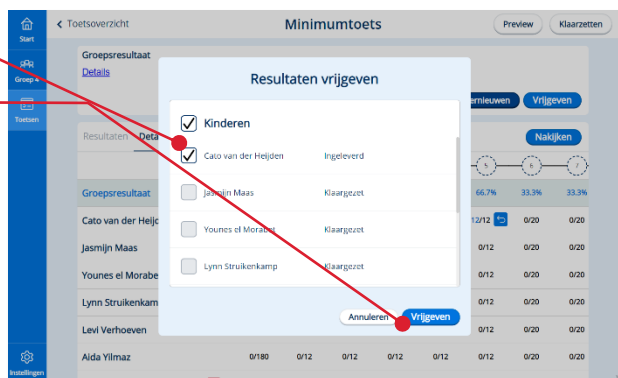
Start

Groep 4

Toetsen

Instellingen

< Toetsoverzicht

Minimumtoets

Preview

Klaarzetten

Groepsresultaat

Details

ernieuwen

Vrijgeven

Resultaten

Deta

Nakijken

Groepsresultaat

66.7%

33.3%

33.3%

Cato van der Heijc

12/12

0/20

0/20

Jasmijn Maas

0/12

0/20

0/20

Younes el Morabe

0/12

0/20

0/20

Lynn Struikenkam

0/12

0/20

0/20

Levi Verhoeven

0/12

0/20

0/20

Aida Yilmaz

0/180

0/12

0/12

0/12

0/12

0/12

0/20

0/20

Resultaten vrijgeven

Kinderen

Cato van der Heijden

Ingeleverd

Jasmijn Maas

Klaargezet

Younes el Morabet

Klaargezet

Lynn Struikenkamp

Klaargezet

Annuleren

Vrijgeven